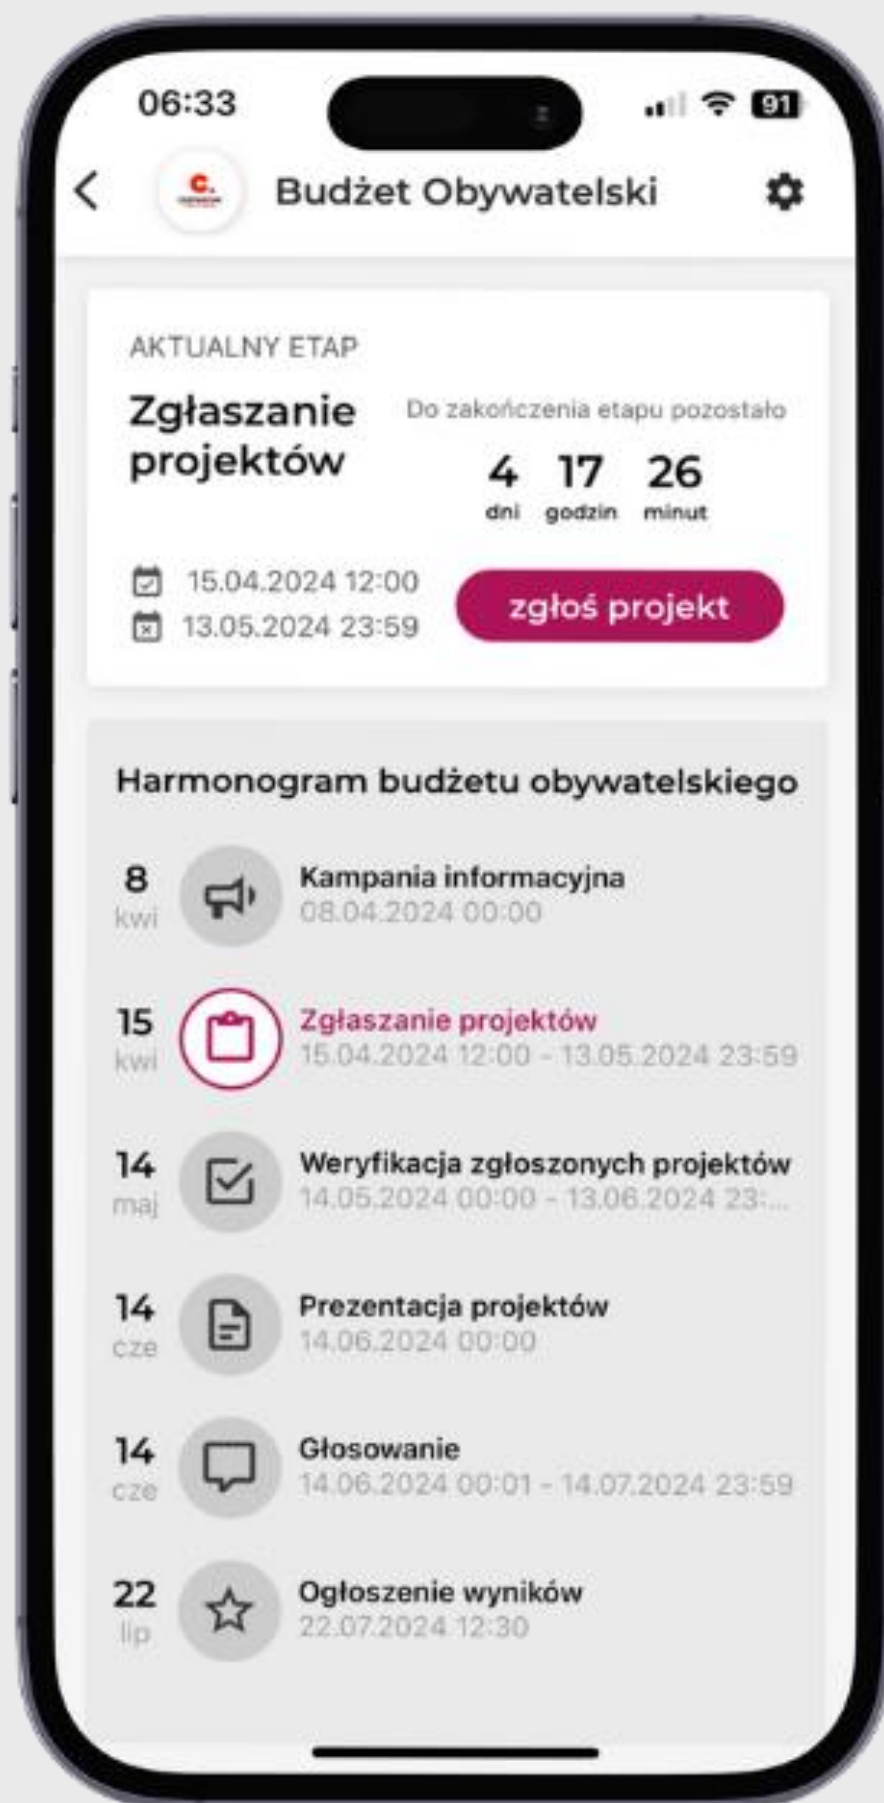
06:33

91

Budżet Obywatelski

AKTUALNY ETAP

Zgłaszanie projektów

Do zakończenia etapu pozostało

4 dni 17 godzin 26 minut

15.04.2024 12:00
13.05.2024 23:59

zgłoś projekt

Harmonogram budżetu obywatelskiego

8 kwi
Kampania informacyjna
08.04.2024 00:00

15 kwi
Zgłaszanie projektów
15.04.2024 12:00 - 13.05.2024 23:59

14 maj
Weryfikacja zgłoszonych projektów
14.05.2024 00:00 - 13.06.2024 23:...

14 cze
Prezentacja projektów
14.06.2024 00:00

14 cze
Głosowanie
14.06.2024 00:01 - 14.07.2024 23:59

22 lip
Ogłoszenie wyników
22.07.2024 12:30